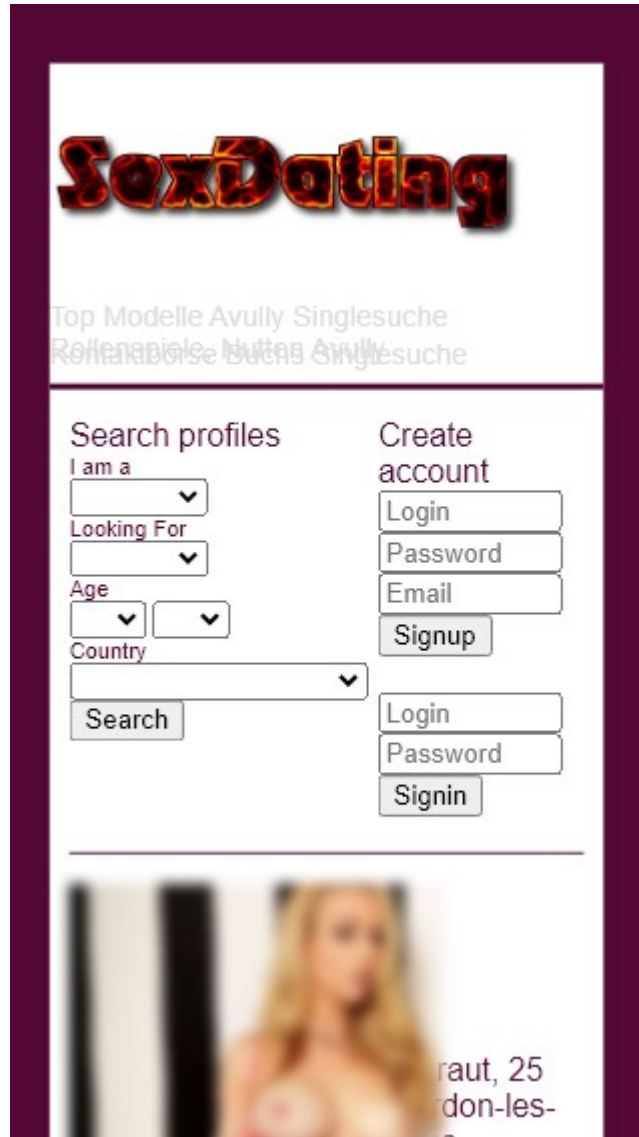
SexDating

Top Modelle Avully Singlesuche
Rollenspiele- Nutten Avully
Kontaktbörse Buchs Singlesuche

Search profiles
I am a
Looking For
Age
Country
Search

Create account
Login
Password
Email
Signup

Login
Password
Signin

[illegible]raut, 25
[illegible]don-les-